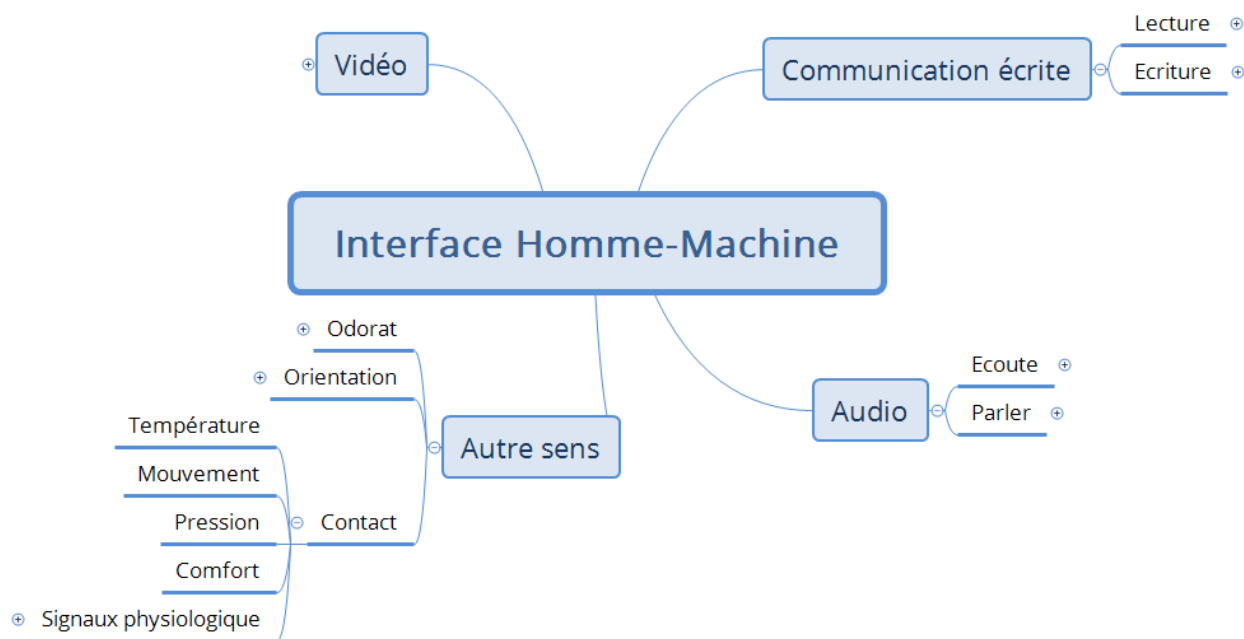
Vidéo

Communication écrite

Lecture

Ecriture

Interface Homme-Machine

Odorat

Orientation

Autre sens

Température

Mouvement

Pression

Contact

Comfort

Signaux physiologique

Audio

Ecoute

Parler